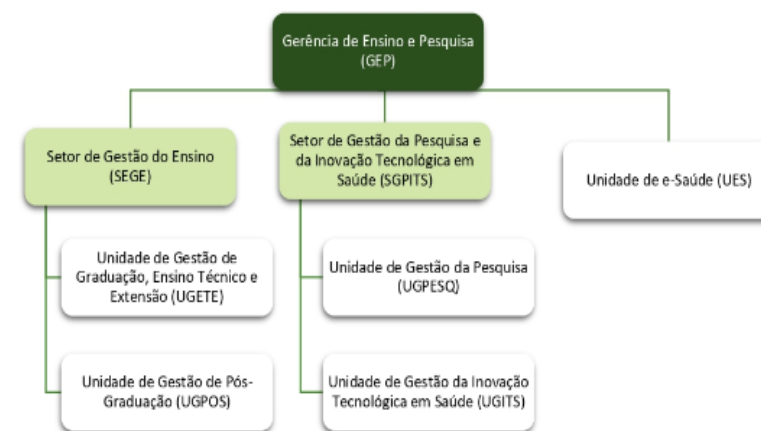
Gerência de Ensino e Pesquisa (GEP)

Setor de Gestão do Ensino (SEGE)

Unidade de Gestão de Graduação, Ensino Técnico e Extensão (UGETE)

Unidade de Gestão de Pós-Graduação (UGPOS)

Setor de Gestão da Pesquisa e da Inovação Tecnológica em Saúde (SGPITS)

Unidade de Gestão da Pesquisa (UGPESQ)

Unidade de Gestão da Inovação Tecnológica em Saúde (UGITS)

Unidade de e-Saúde (UES)